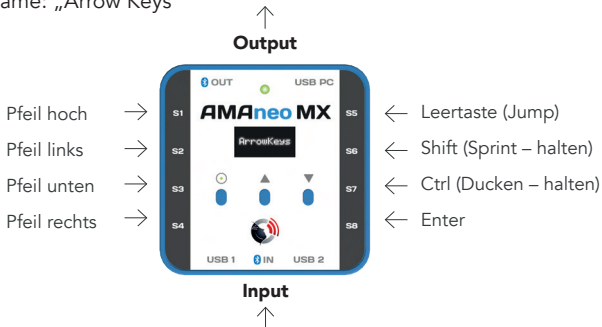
ame: „Arrow Keys

Output

OUT
USB PC

Pfeil hoch → S1
Pfeil links → S2
Pfeil unten → S3
Pfeil rechts → S4

AMAneo MX
ArrowKeys

S5 ← Leertaste (Jump)
S6 ← Shift (Sprint – halten)
S7 ← Ctrl (Ducken – halten)
S8 ← Enter

USB 1
IN
USB 2

Input